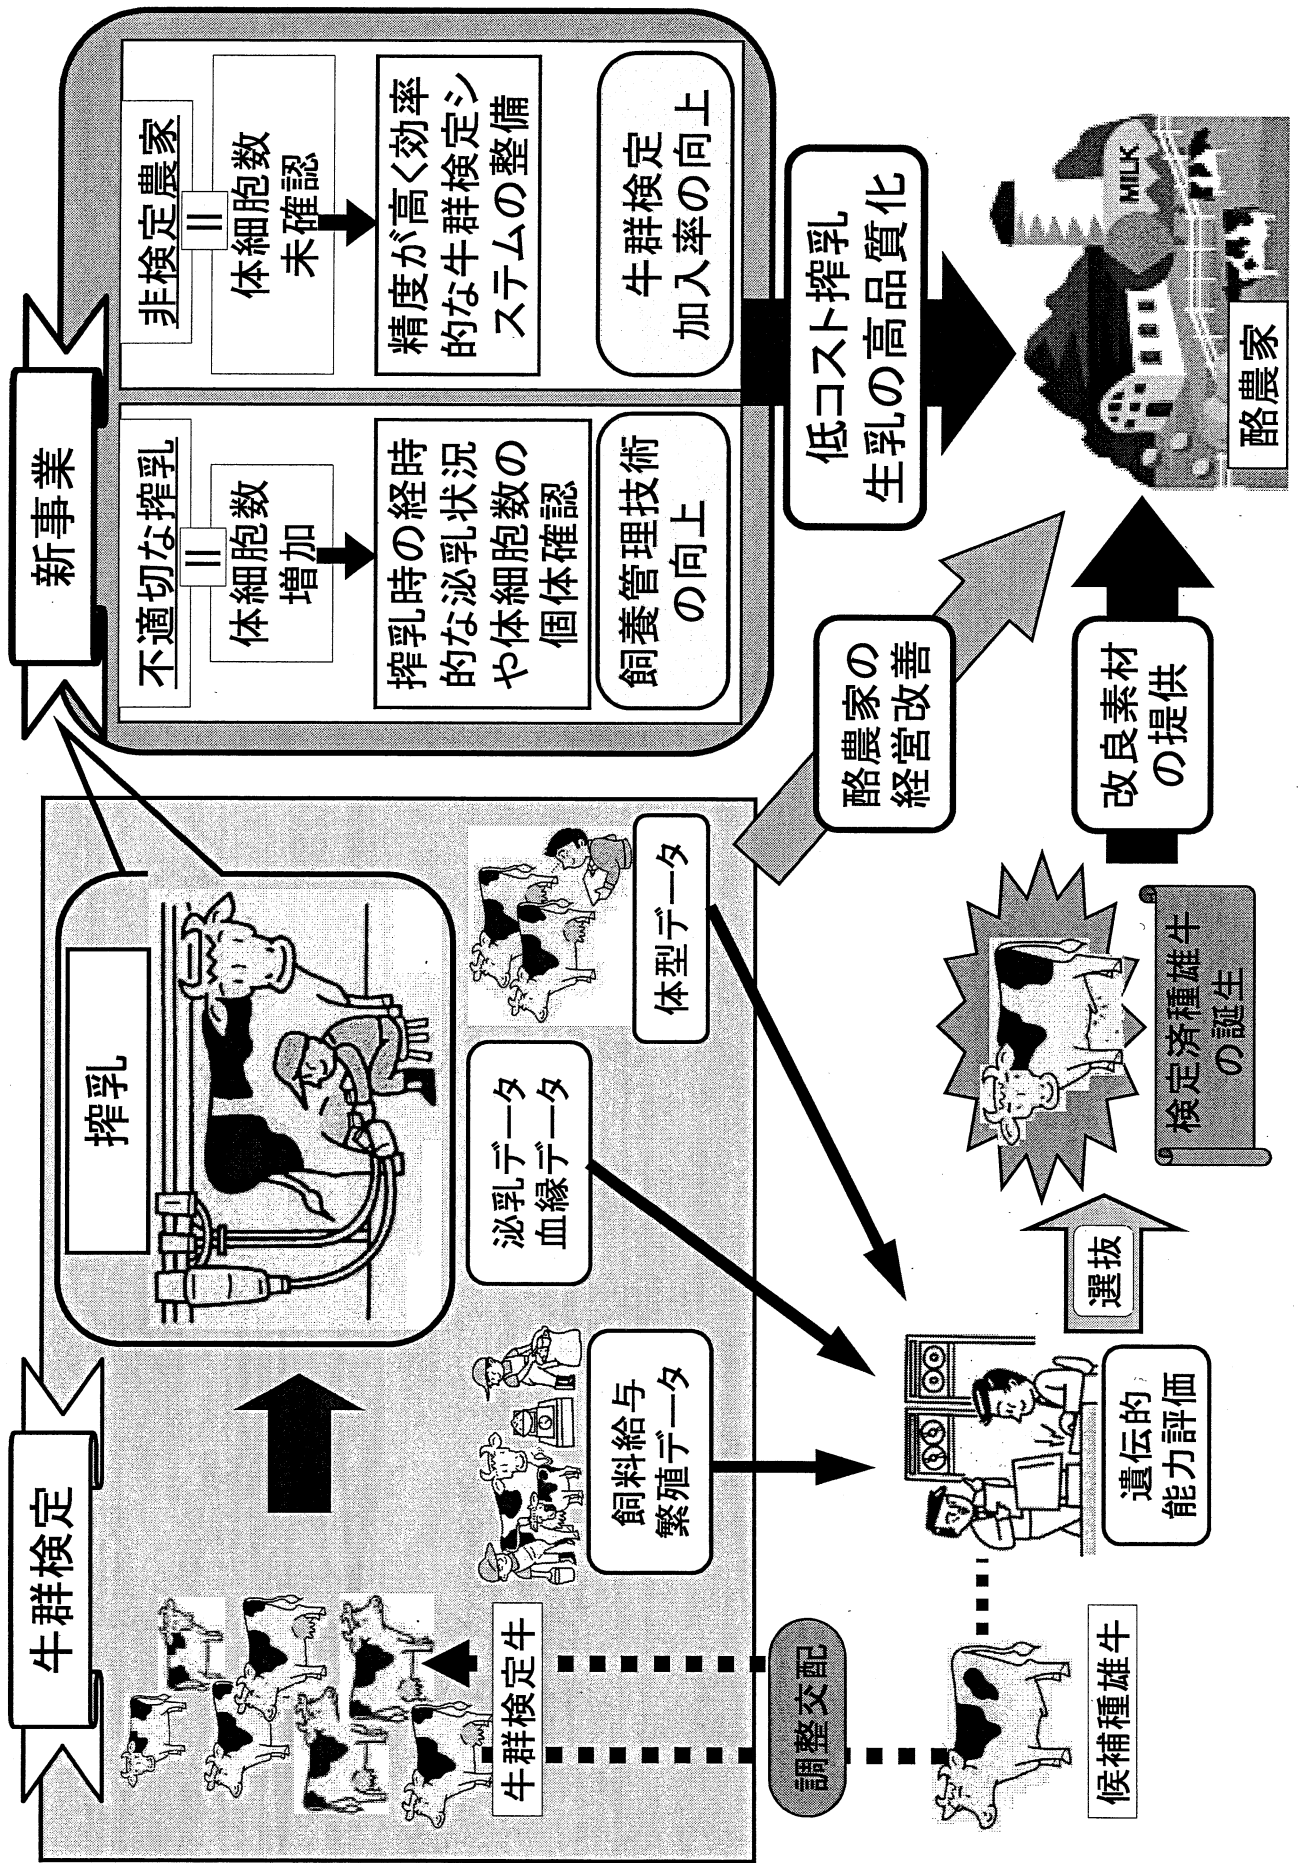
牛群検定

牛群検定牛

調整交配

候補種雄牛

飼料給与
繁殖データ

搾乳

泌乳データ
血縁データ

体型データ

遺伝的
能力評価

選抜

検定済種雄牛
の誕生

改良素材
の提供

酪農家の
経営改善

新事業

不適切な搾乳
＝
体細胞数
増加

搾乳時の経時的な泌乳状況や体細胞数の個体確認

飼養管理技術
の向上

非検定農家
＝
体細胞数
未確認

精度が高く効率的な牛群検定システムの整備

牛群検定
加入率の向上

低コスト搾乳
生乳の高品質化

MILK

酪農家